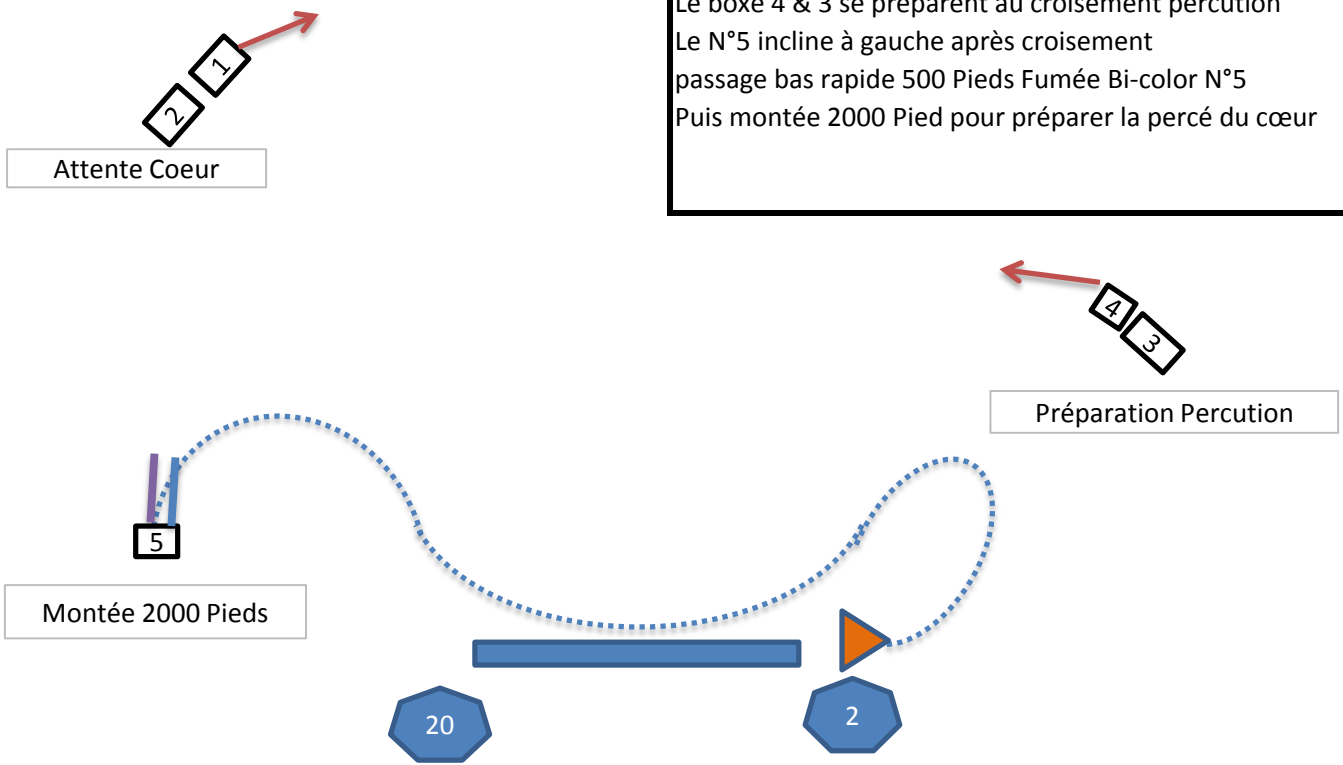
1
2
Attente Coeur

Le boxe 4 & 3 se préparent au croisement percution
Le N°5 incline à gauche après croisement
passage bas rapide 500 Pieds Fumée Bi-color N°5
Puis montée 2000 Pied pour préparer la percé du cœur

4
3
Préparation Percution

5
Montée 2000 Pieds

20
2